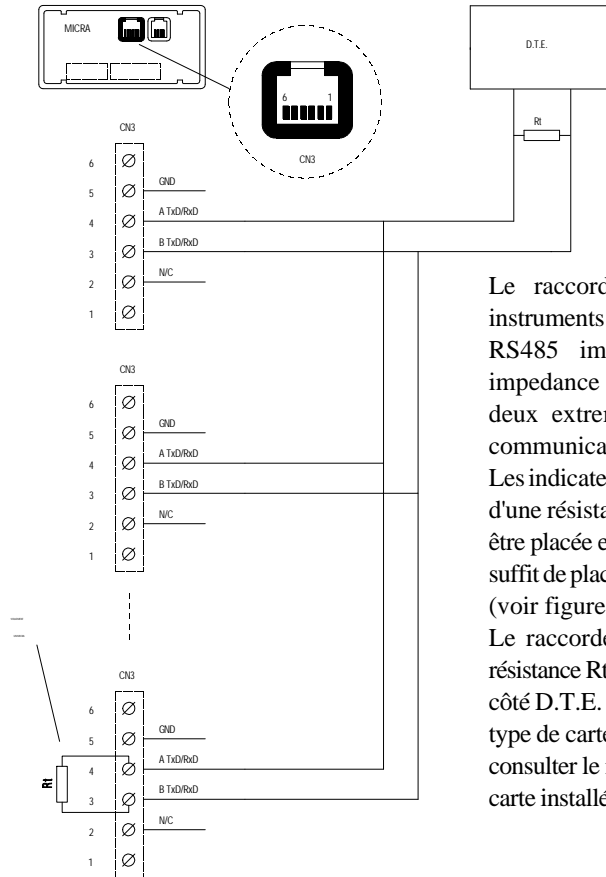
MICRA

6 1

CN3

D.T.E.

Rt

CN3

6

5 GND

4 A TxD/RxD

3 B TxD/RxD

2 N/C

1

CN3

6

5 GND

4 A TxD/RxD

3 B TxD/RxD

2 N/C

1

CN3

6

5 GND

4 A TxD/RxD

Rt

3 B TxD/RxD

2 N/C

1

Le raccord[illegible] instruments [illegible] RS485 im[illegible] impedance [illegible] deux extre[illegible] communica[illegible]
Les indicate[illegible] d'une résista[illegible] être placée e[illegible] suffit de plac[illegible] (voir figure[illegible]
Le raccord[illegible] résistance Rt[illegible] côté D.T.E. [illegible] type de carte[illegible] consulter le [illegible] carte installé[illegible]